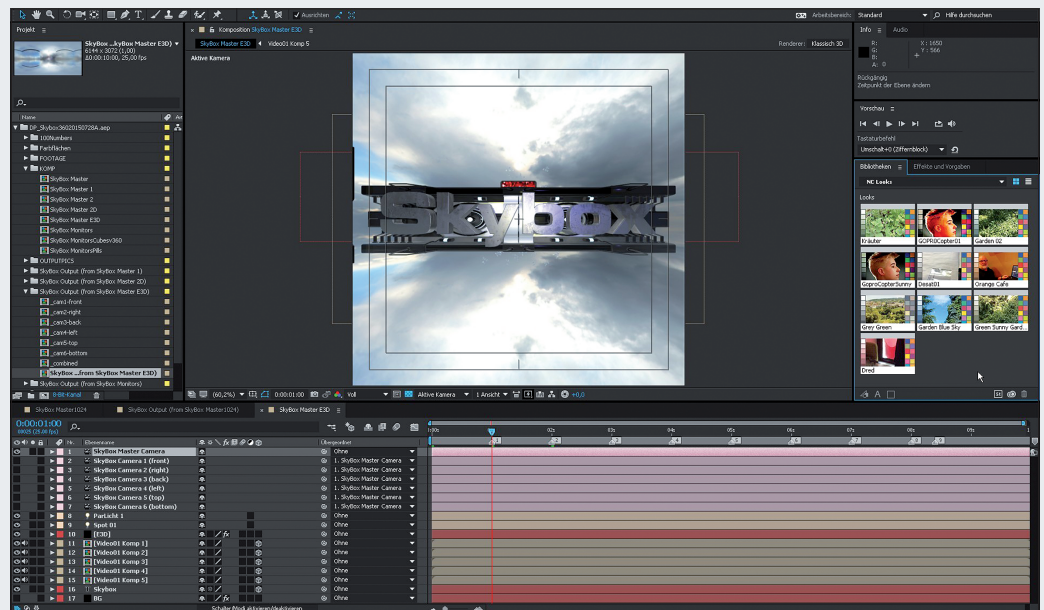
Ausrichten

Arbeitsbereich: Standard

Hilfe durchsuchen

Projekt

SkyBox ...kyBox Master E3D ▾
6144 x 3072 (1,00)
Δ0:00:10:00, 25,00 fps

× Komposition SkyBox Master E3D ≡

SkyBox Master E3D

Video01 Komp 5

Renderer: Klassisch 3D

Aktive Kamera

Info

Audio

R:
G:
B:
A: 0

X: 1650
Y: 566

Rückgängig
Zeitpunkt der Ebene ändern

Vorschau

Tastaturbefehl

Umschalt+0 (Ziffernblock)

Bibliotheken

Effekte und Vorgaben

NC Looks

Looks

Kräuter

GOPROCopter01

Garden 02

GoproCopterSunny

Desat01

Orange Cafe

Grey Green

Garden Blue Sky

Green Sunny Gard...

Dred

Name

DP_Skybox36020150728A.aep

100Numbers

Farbflächen

FOOTAGE

KOMP

SkyBox Master

SkyBox Master 1

SkyBox Master 2

SkyBox Master 2D

SkyBox Master E3D

SkyBox Monitors

SkyBox MonitorsCubesV360

SkyBox MonitorsPills

OUTPUTPICS

SkyBox Output (from SkyBox Master 1)

SkyBox Output (from SkyBox Master 2D)

SkyBox Output (from SkyBox Master E3D)

_cam1-front

_cam2-right

_cam3-back

_cam4-left

_cam5-top

_cam6-bottom

_combined

SkyBox ...from SkyBox Master E3D)

SkyBox Output (from SkyBox Monitors)

8-Bit-Kanal

(60,2%)

0:00:01:00

Voll

Aktive Kamera

1 Ansicht

+0,0

SkyBox Master1024

SkyBox Output (from SkyBox Master1024)

SkyBox Master E3D

0:00:01:00
00025 (25.00 fps)

Nr.

Ebenenname

Übergeordnet

| Nr. | Ebenenname | Übergeordnet |
|---|---|---|
| 1 | SkyBox Master Camera | Ohne |
| 2 | SkyBox Camera 1 (front) | 1. SkyBox Master Camera |
| 3 | SkyBox Camera 2 (right) | 1. SkyBox Master Camera |
| 4 | SkyBox Camera 3 (back) | 1. SkyBox Master Camera |
| 5 | SkyBox Camera 4 (left) | 1. SkyBox Master Camera |
| 6 | SkyBox Camera 5 (top) | 1. SkyBox Master Camera |
| 7 | SkyBox Camera 6 (bottom) | 1. SkyBox Master Camera |
| 8 | Farlicht 1 | Ohne |
| 9 | Spot 01 | Ohne |
| 10 | [E3D] | Ohne |
| 11 | [Video01 Komp 1] | Ohne |
| 12 | [Video01 Komp 2] | Ohne |
| 13 | [Video01 Komp 3] | Ohne |
| 14 | [Video01 Komp 4] | Ohne |
| 15 | [Video01 Komp 5] | Ohne |
| 16 | Skybox | Ohne |
| 17 | BG | Ohne |

0s 01s 02s 03s 04s 05s 06s 07s 08s 09s

Schalter/Modi aktivieren/deaktivieren